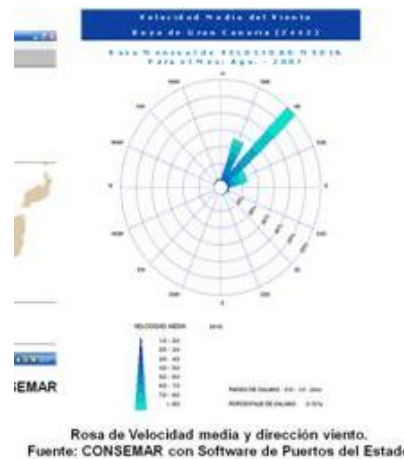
Velocidad Media del Viento
Boya de Gran Canaria (2442)

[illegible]
Para el Mes: Ago. - 2007

VELOCIDAD MEDIA

EMAR

Rosa de Velocidad media y dirección viento.
Fuente: CONSEMAR con Software de Puertos del Estad